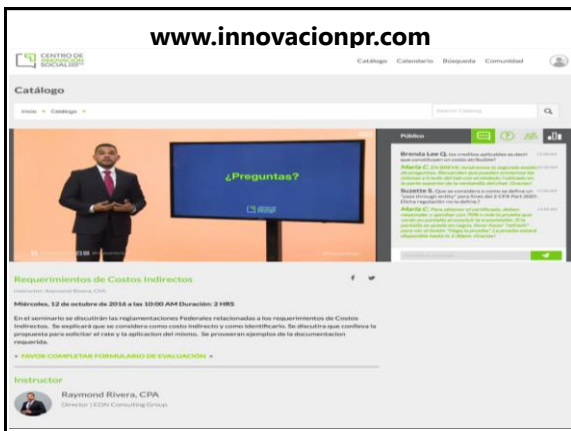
www.innovacionpr.com

CENTRO DE INNOVACIÓN SOCIAL

Catálogo Calendario Búsqueda Comunidad

Catálogo

Inicio » Catálogo »

Search Catalog

¿Preguntas?

Público

Brenda Lee Q. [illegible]

María C. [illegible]

Suzette S. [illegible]

María C. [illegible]

Requerimientos de Costos Indirectos

Instructor: Raymond Rivera, CPA

Miércoles, 12 de octubre de 2016 a las 10:00 AM Duración: 2 HRS

En el seminario se discutirán las reglamentaciones Federales relacionadas a los requerimientos de Costos Indirectos. Se explicará que se considera como costo indirecto y como identificarlo. Se discutira que conlleva la propuesta para solicitar el rate y la aplicacion del mismo. Se proveeran ejemplos de la documentacion requerida.

» FAVOR COMPLETAR FORMULARIO DE EVALUACIÓN «

Instructor

Raymond Rivera, CPA

Director | EDN Consulting Group